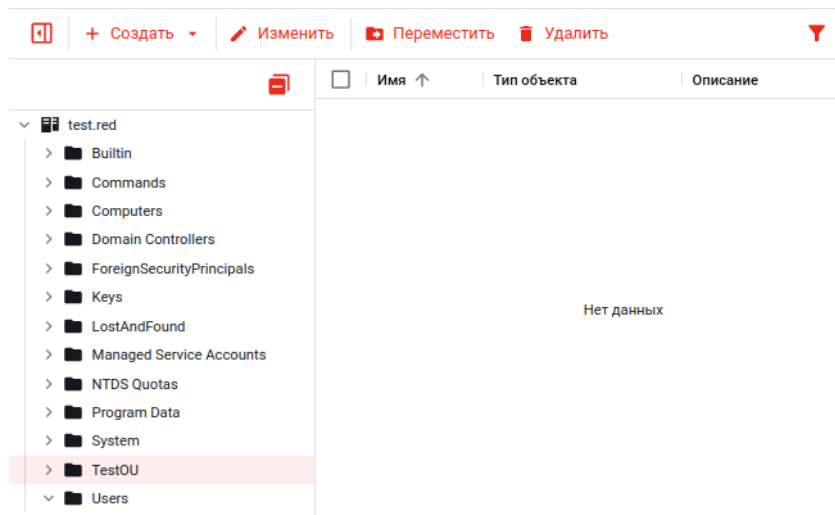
+ Создать ▾ Изменить Переместить Удалить

Имя ↑ | Тип объекта | Описание

test.red
Builtin
Commands
Computers
Domain Controllers
ForeignSecurityPrincipals
Keys
LostAndFound
Managed Service Accounts
NTDS Quotas
Program Data
System
TestOU
Users

Нет данных